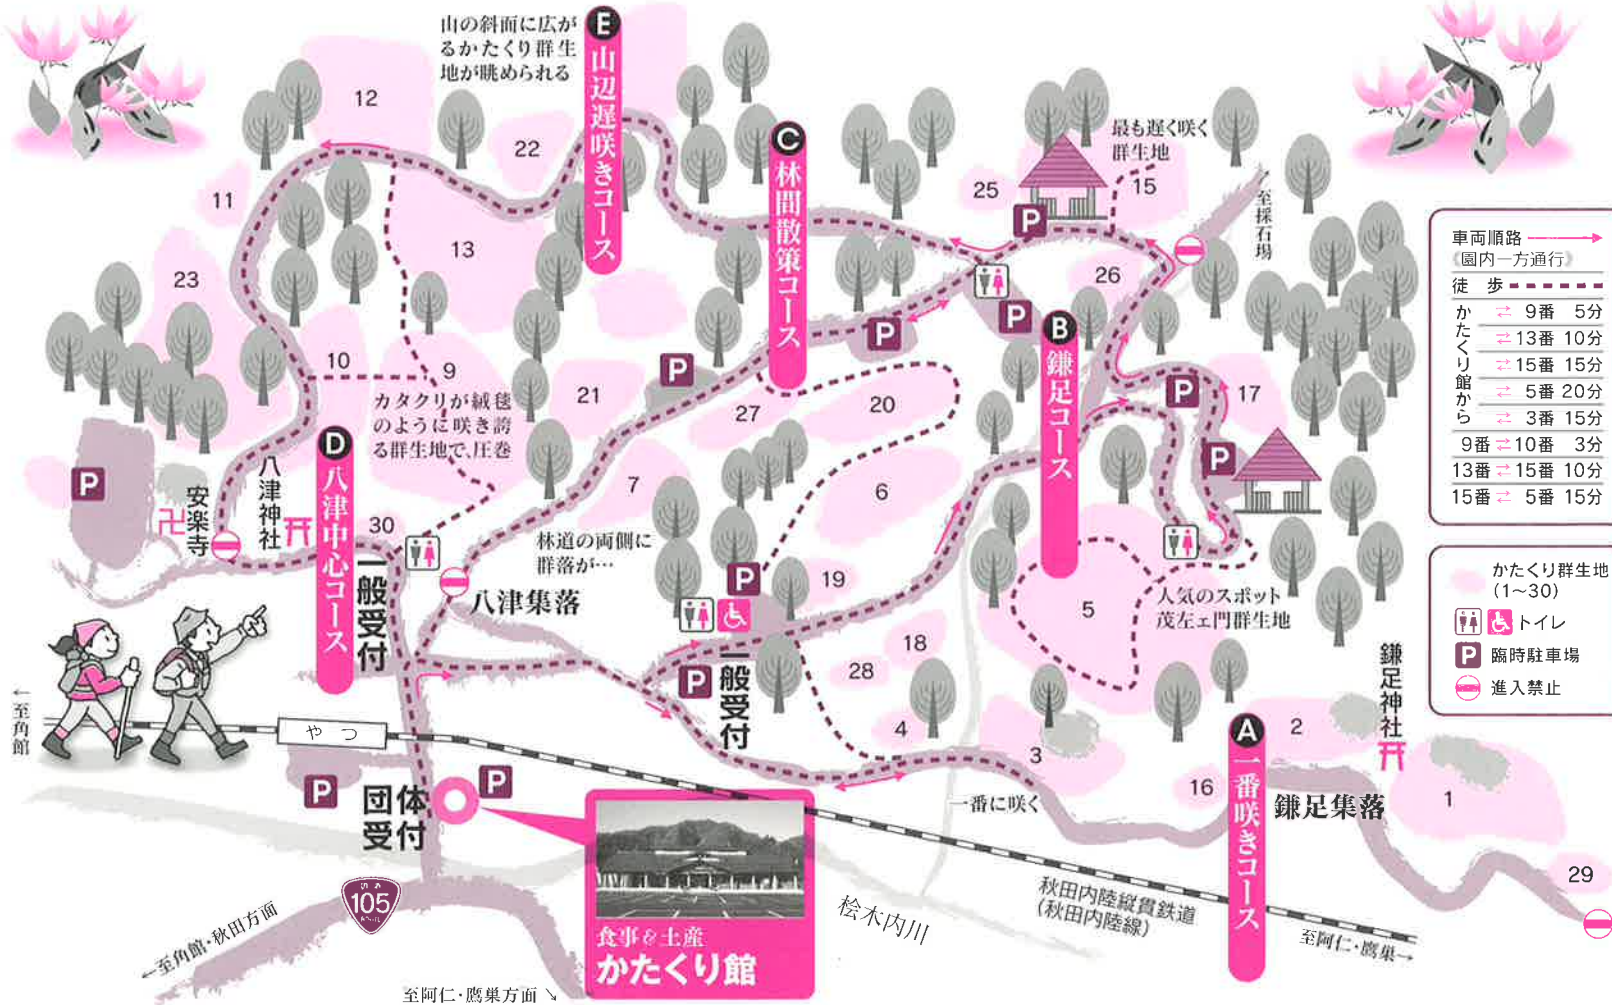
山の斜面に広がるかたくり群生地が眺められる

E 山辺遅咲きコース

C 林間散策コース

最も遅く咲く群生地

至採石場

12
22
11
13
23
25
15
26
10
9
21
27
20
17
7
6
30
19
5
18
28
4
3
2
16
1
29

カタクリが絨毯のように咲き誇る群生地で、圧巻

B 鎌足コース

D 八津中心コース

八津神社

安楽寺

一般受付

八津集落

林道の両側に群落が…

人気のスポット 茂左ェ門群生地

一般受付

A 一番咲きコース

一番に咲く

鎌足集落

鎌足神社

やつ

←至角館

団体受付

105

←至角館・秋田方面

至阿仁・鷹巣方面↘

食事＆土産 かたくり館

桧木内川

秋田内陸縦貫鉄道（秋田内陸線）

至阿仁・鷹巣→

| 車両順路 → |  |
|---|---|
| 《園内一方通行》 |  |
| 徒　歩 |  |
| かたくり館から ⇄ 9番 | 5分 |
| ⇄ 13番 | 10分 |
| ⇄ 15番 | 15分 |
| ⇄ 5番 | 20分 |
| ⇄ 3番 | 15分 |
| 9番 ⇄ 10番 | 3分 |
| 13番 ⇄ 15番 | 10分 |
| 15番 ⇄ 5番 | 15分 |

かたくり群生地（1～30）
トイレ
P 臨時駐車場
進入禁止